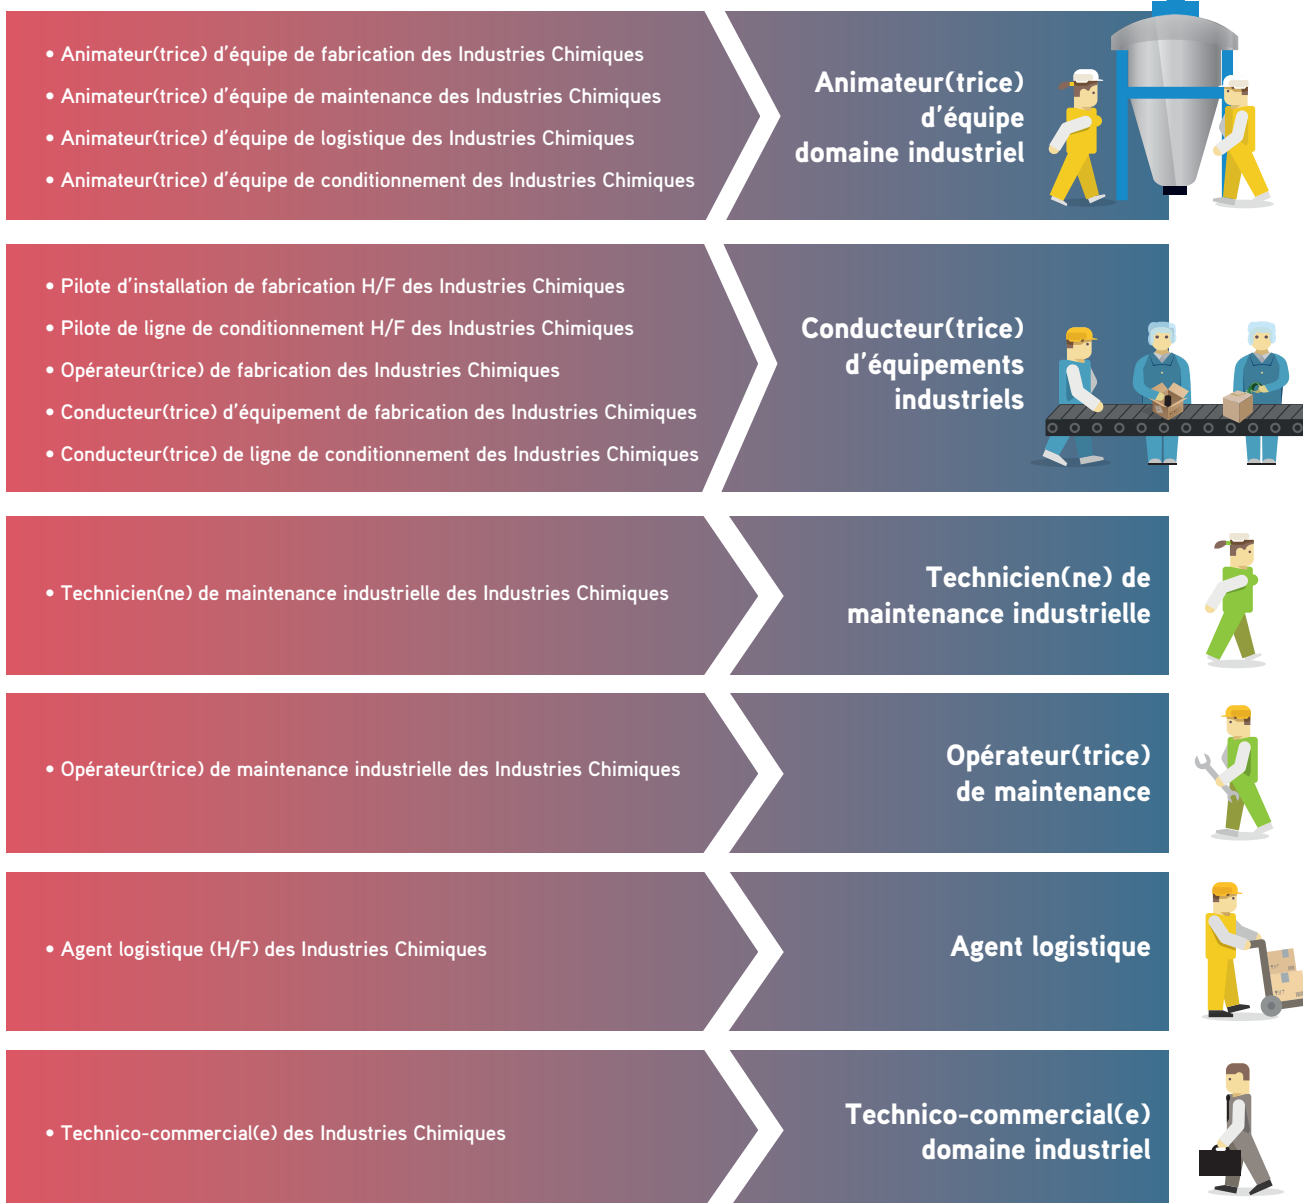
• Animateur(trice) d'équipe de fabrication des Industries Chimiques
• Animateur(trice) d'équipe de maintenance des Industries Chimiques
• Animateur(trice) d'équipe de logistique des Industries Chimiques
• Animateur(trice) d'équipe de conditionnement des Industries Chimiques

Animateur(trice) d'équipe domaine industriel

• Pilote d'installation de fabrication H/F des Industries Chimiques
• Pilote de ligne de conditionnement H/F des Industries Chimiques
• Opérateur(trice) de fabrication des Industries Chimiques
• Conducteur(trice) d'équipement de fabrication des Industries Chimiques
• Conducteur(trice) de ligne de conditionnement des Industries Chimiques

Conducteur(trice) d'équipements industriels

• Technicien(ne) de maintenance industrielle des Industries Chimiques

Technicien(ne) de maintenance industrielle

• Opérateur(trice) de maintenance industrielle des Industries Chimiques

Opérateur(trice) de maintenance

• Agent logistique (H/F) des Industries Chimiques

Agent logistique

• Technico-commercial(e) des Industries Chimiques

Technico-commercial(e) domaine industriel